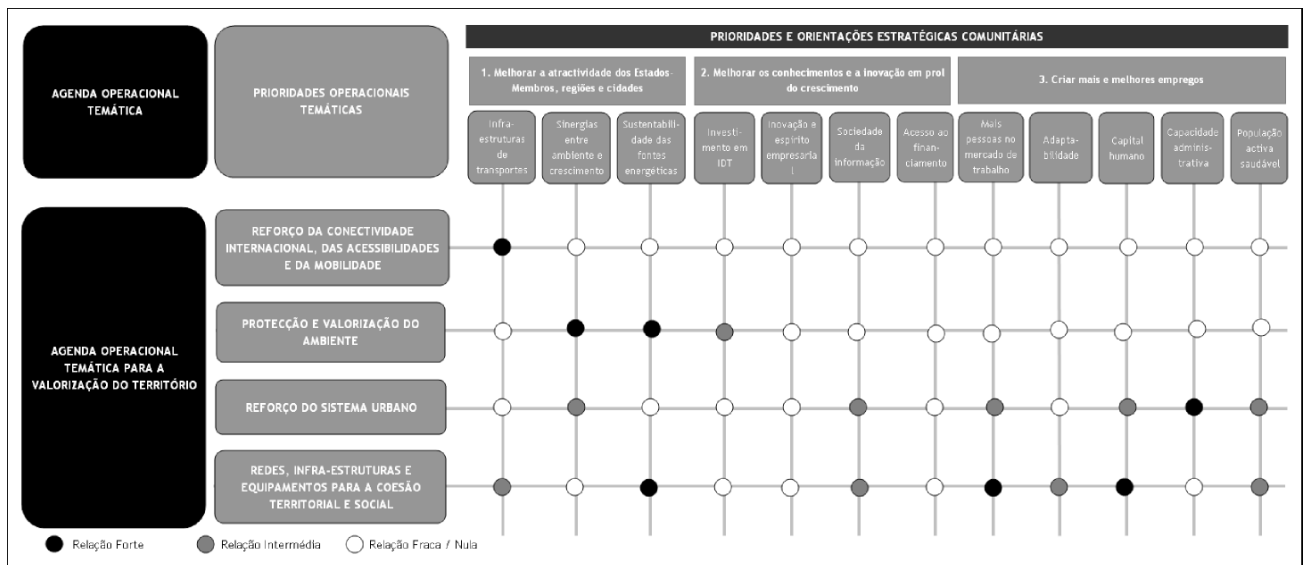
AGENDA OPERACIONAL TEMÁTICA

PRIORIDADES OPERACIONAIS TEMÁTICAS

PRIORIDADES E ORIENTAÇÕES ESTRATÉGICAS COMUNITÁRIAS

1. Melhorar a atractividade dos Estados-Membros, regiões e cidades

2. Melhorar os conhecimentos e a inovação em prol do crescimento

3. Criar mais e melhores empregos

Infra-estruturas de transportes

Sinergias entre ambiente e crescimento

Sustentabilidade das fontes energéticas

Investimento em IDT

Inovação e espírito empresarial

Sociedade da informação

Acesso ao financiamento

Mais pessoas no mercado de trabalho

Adaptabilidade

Capital humano

Capacidade administrativa

População activa saudável

AGENDA OPERACIONAL TEMÁTICA PARA A VALORIZAÇÃO DO TERRITÓRIO

REFORÇO DA CONECTIVIDADE INTERNACIONAL, DAS ACESSIBILIDADES E DA MOBILIDADE

PROTECÇÃO E VALORIZAÇÃO DO AMBIENTE

REFORÇO DO SISTEMA URBANO

REDES, INFRA-ESTRUTURAS E EQUIPAMENTOS PARA A COESÃO TERRITORIAL E SOCIAL

Relação Forte

Relação Intermédia

Relação Fraca / Nula